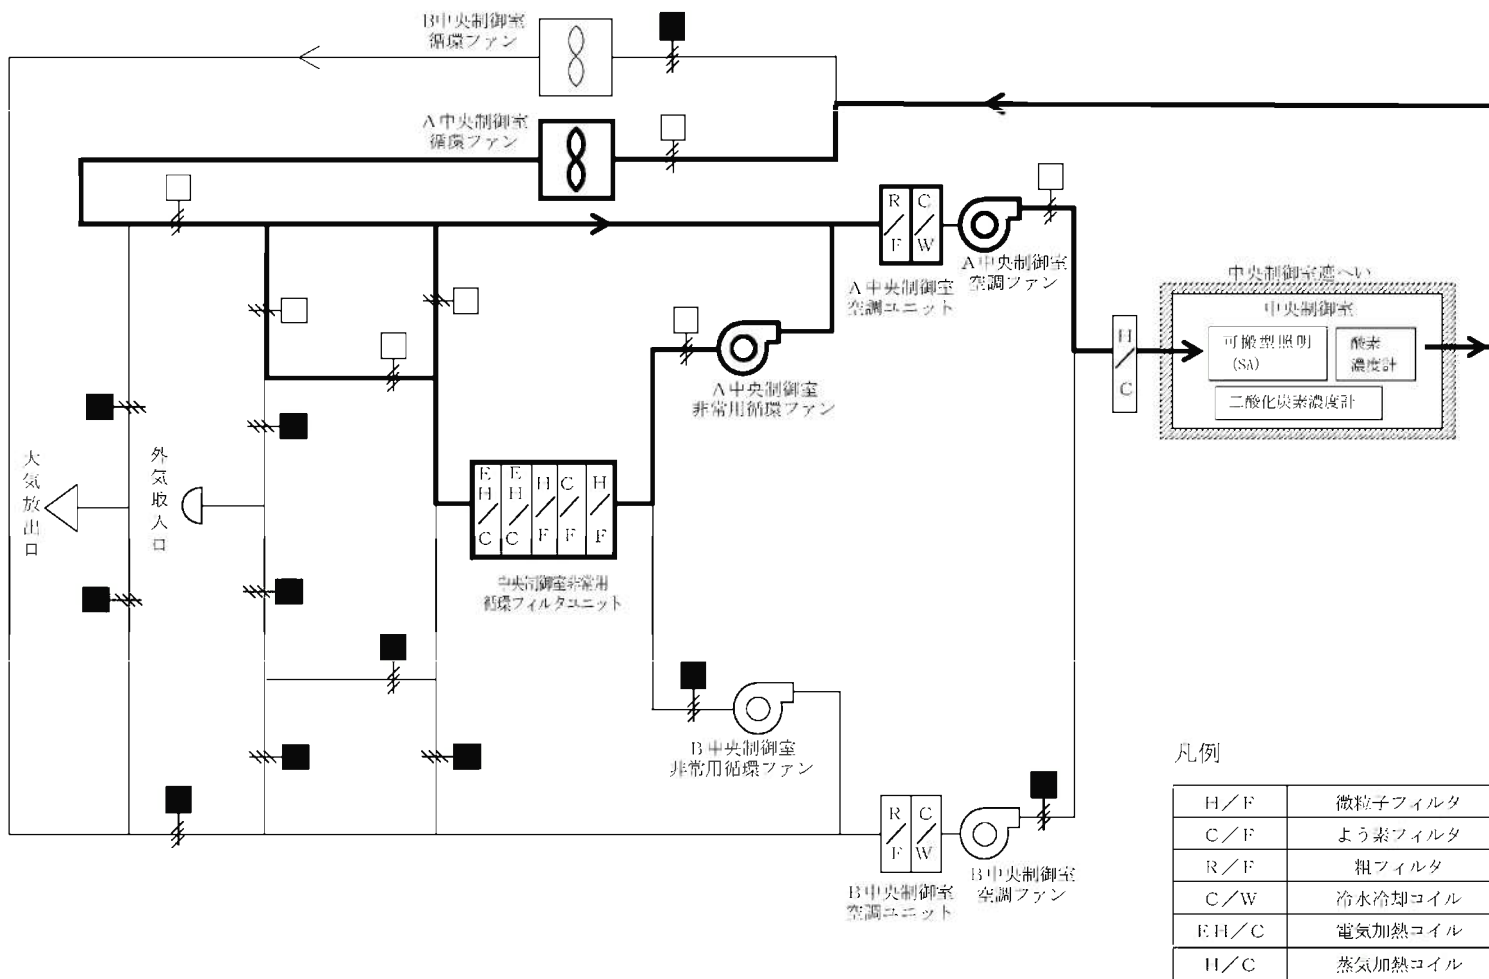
B中央制御室
循環ファン

A中央制御室
循環ファン

R/F C/W
A中央制御室
空調ユニット

A中央制御室
空調ファン

中央制御室遮へい
中央制御室
可搬型照明
(SA)
酸素
濃度計
二酸化炭素濃度計

H/C

A中央制御室
非常用循環ファン

大気放出口

外気取入口

EH/C EH/C H/F C/F H/F

中央制御室非常用
循環フィルタユニット

B中央制御室
非常用循環ファン

R/F C/W
B中央制御室
空調ユニット

B中央制御室
空調ファン

凡例

| H/F | 微粒子フィルタ |
|---|---|
| C/F | よう素フィルタ |
| R/F | 粗フィルタ |
| C/W | 冷水冷却コイル |
| EH/C | 電気加熱コイル |
| H/C | 蒸気加熱コイル |